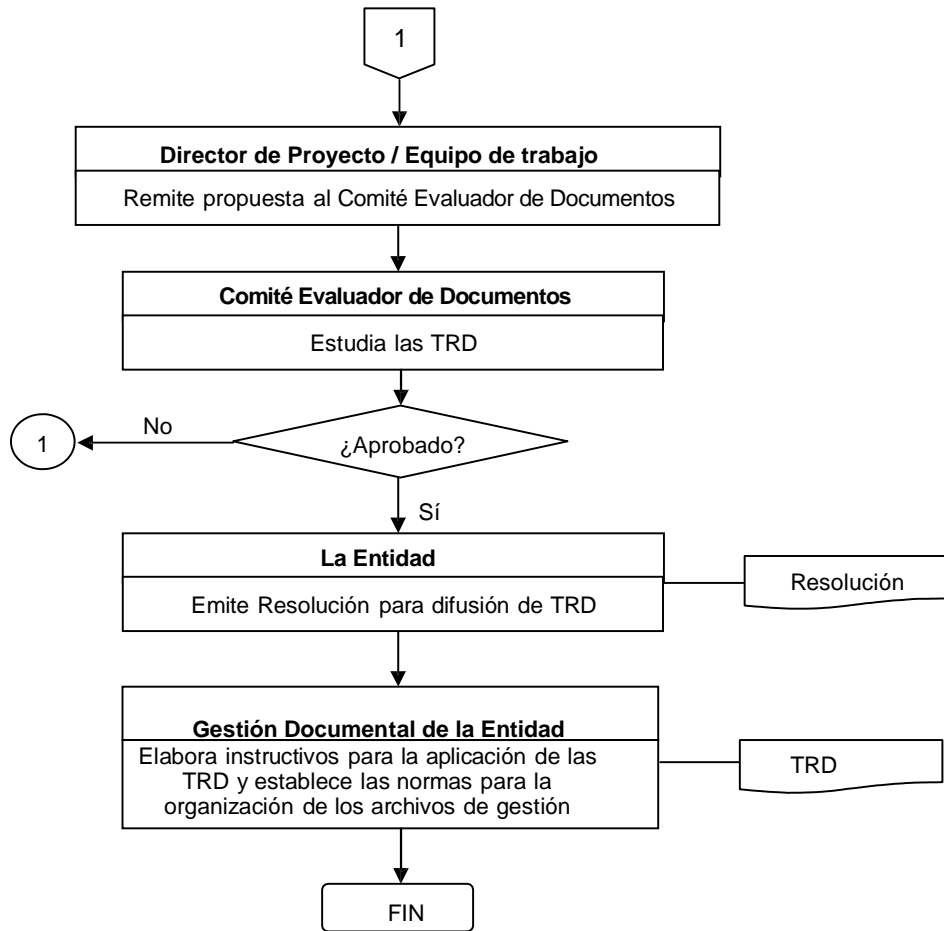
1

Director de Proyecto / Equipo de trabajo

Remite propuesta al Comité Evaluador de Documentos

Comité Evaluador de Documentos

Estudia las TRD

¿Aprobado?

No

1

Sí

La Entidad

Emite Resolución para difusión de TRD

Resolución

Gestión Documental de la Entidad

Elabora instructivos para la aplicación de las TRD y establece las normas para la organización de los archivos de gestión

TRD

FIN